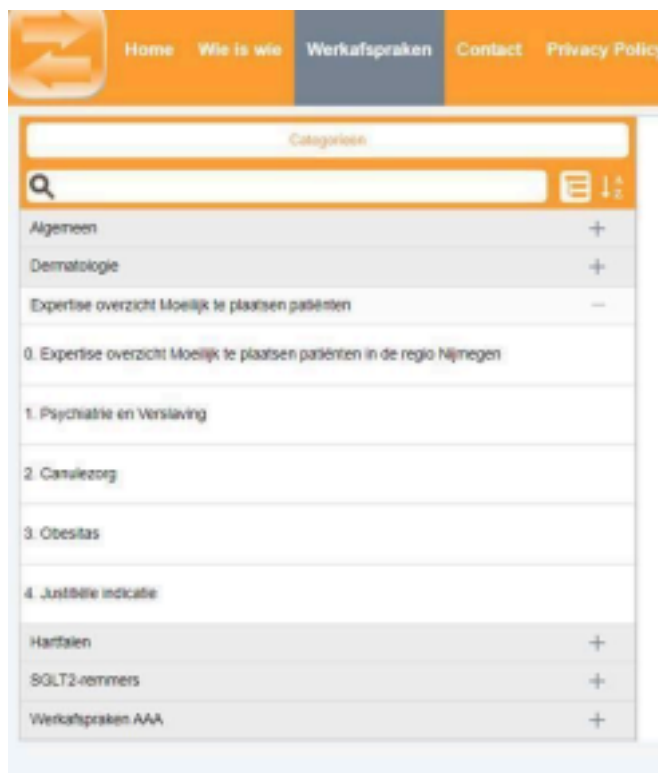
Home Wie is wie Werkafspraken Contact Privacy Polic

Categorieën

Algemeen +

Dermatologie +

Expertise overzicht Moeilijk te plaatsen patiënten −

0. Expertise overzicht Moeilijk te plaatsen patiënten in de regio Nijmegen

1. Psychiatrie en Verslaving

2. Canulezorg

3. Obesitas

4. Justitiële indicatie

Hartfalen +

SGLT2-remmers +

Werkafspraken AAA +